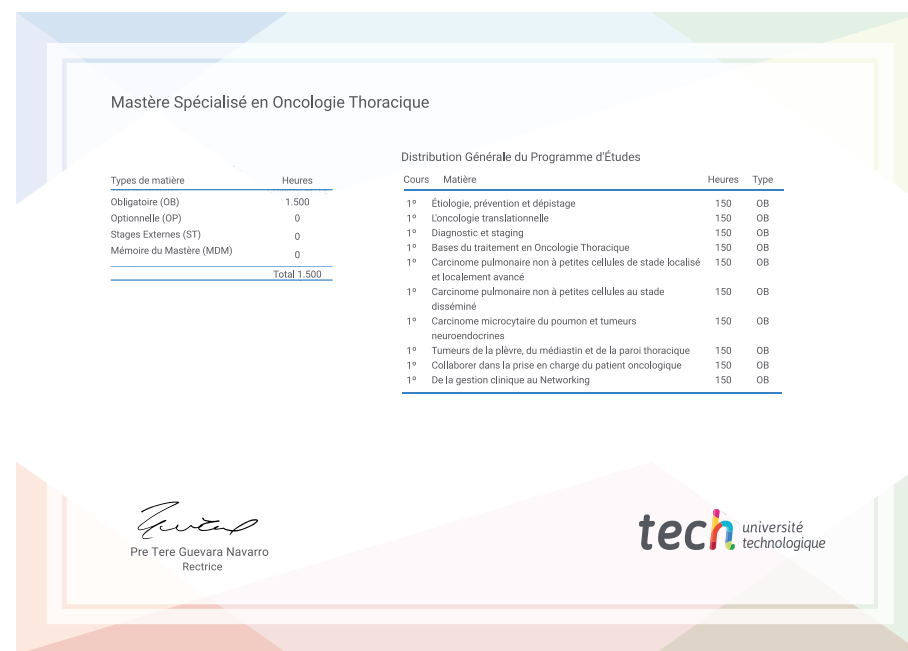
Mastère Spécialisé en Oncologie Thoracique

| Types de matière | Heures |
|---|---|
| Obligatoire (OB) | 1.500 |
| Optionnelle (OP) | 0 |
| Stages Externes (ST) | 0 |
| Mémoire du Mastère (MDM) | 0 |
| | Total 1.500 |

Distribution Générale du Programme d'Études

| Cours | Matière | Heures | Type |
|---|---|---|---|
| 1º | Étiologie, prévention et dépistage | 150 | OB |
| 1º | L'oncologie translationnelle | 150 | OB |
| 1º | Diagnostic et staging | 150 | OB |
| 1º | Bases du traitement en Oncologie Thoracique | 150 | OB |
| 1º | Carcinome pulmonaire non à petites cellules de stade localisé et localement avancé | 150 | OB |
| 1º | Carcinome pulmonaire non à petites cellules au stade disséminé | 150 | OB |
| 1º | Carcinome microcytaire du poumon et tumeurs neuroendocrines | 150 | OB |
| 1º | Tumeurs de la plèvre, du médiastin et de la paroi thoracique | 150 | OB |
| 1º | Collaborer dans la prise en charge du patient oncologique | 150 | OB |
| 1º | De la gestion clinique au Networking | 150 | OB |

Pre Tere Guevara Navarro
Rectrice

tech université technologique